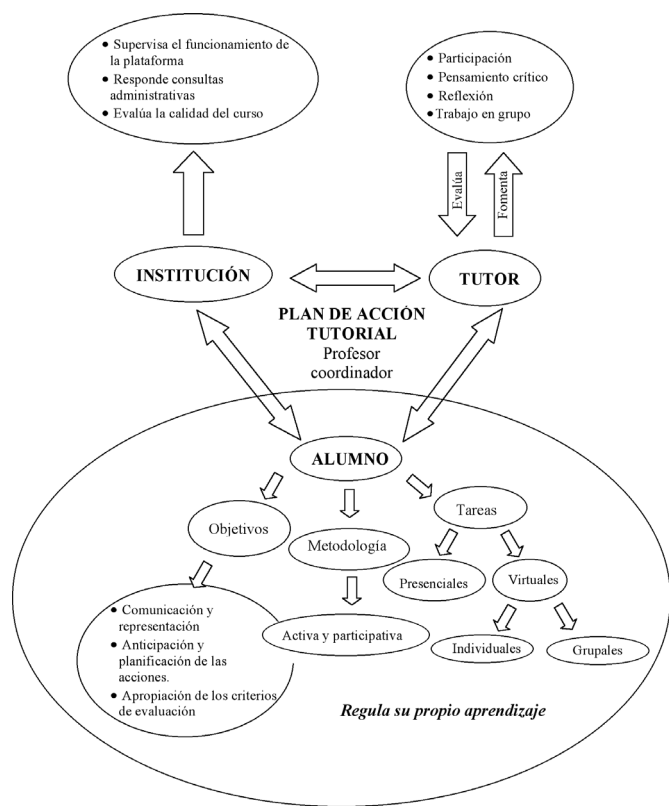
• Supervisa el funcionamiento de la plataforma
• Responde consultas administrativas
• Evalúa la calidad del curso

• Participación
• Pensamiento crítico
• Reflexión
• Trabajo en grupo

Evalúa

Fomenta

INSTITUCIÓN

TUTOR

PLAN DE ACCIÓN TUTORIAL
Profesor coordinador

ALUMNO

Objetivos

Metodología

Tareas

Presenciales

Virtuales

• Comunicación y representación
• Anticipación y planificación de las acciones.
• Apropiación de los criterios de evaluación

Activa y participativa

Individuales

Grupales

Regula su propio aprendizaje